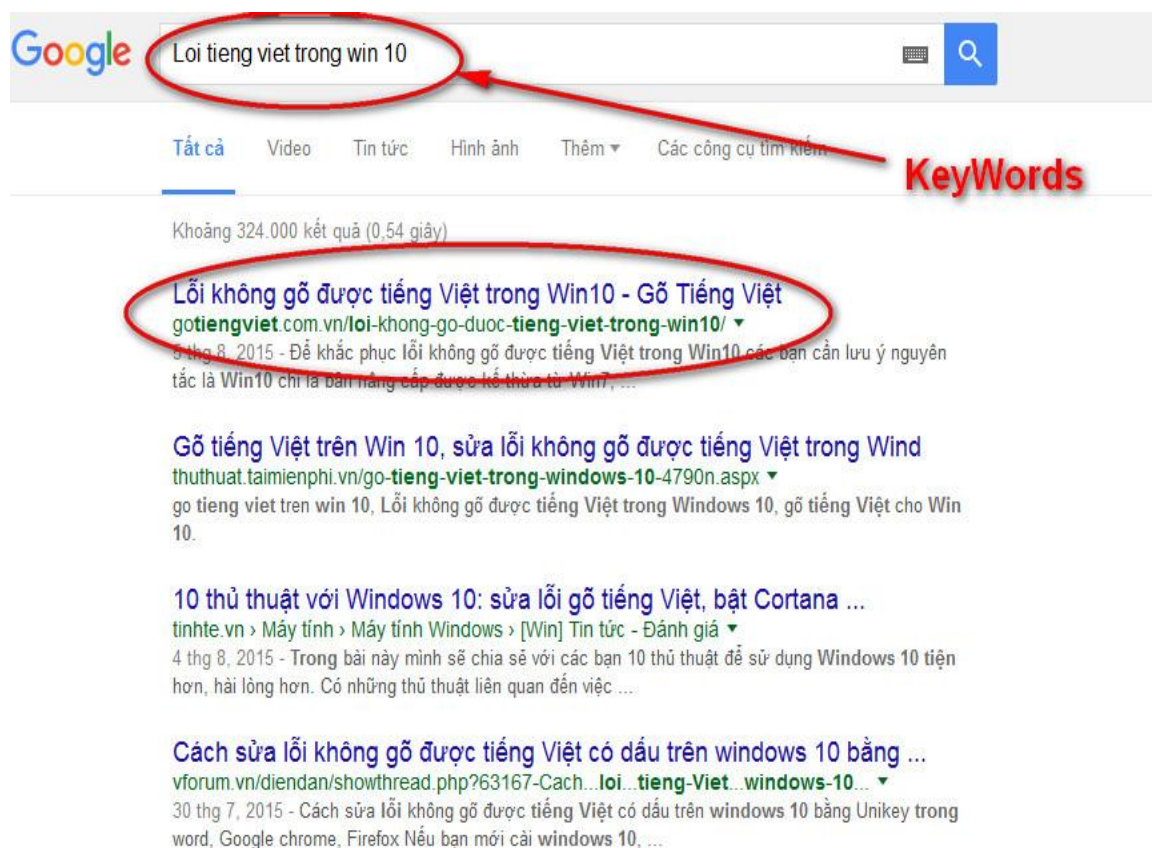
Google

Loi tieng viet trong win 10

Tất cả Video Tin tức Hình ảnh Thêm ▾ Các công cụ tìm kiếm

KeyWords

Khoảng 324.000 kết quả (0,54 giây)

Lỗi không gõ được tiếng Việt trong Win10 - Gõ Tiếng Việt
gotiengviet.com.vn/loi-khong-go-duoc-tieng-viet-trong-win10/ ▾
5 thg 8, 2015 - Để khắc phục lỗi không gõ được tiếng Việt trong Win10 các bạn cần lưu ý nguyên tắc là Win10 chỉ là bản nâng cấp được kế thừa từ Win7, ...

Gõ tiếng Việt trên Win 10, sửa lỗi không gõ được tiếng Việt trong Wind
thuthuat.taimienphi.vn/go-tieng-viet-trong-windows-10-4790n.aspx ▾
go tieng viet tren win 10, Lỗi không gõ được tiếng Việt trong Windows 10, gõ tiếng Việt cho Win 10.

10 thủ thuật với Windows 10: sửa lỗi gõ tiếng Việt, bật Cortana ...
tinhte.vn › Máy tính › Máy tính Windows › [Win] Tin tức - Đánh giá ▾
4 thg 8, 2015 - Trong bài này mình sẽ chia sẻ với các bạn 10 thủ thuật để sử dụng Windows 10 tiện hơn, hài lòng hơn. Có những thủ thuật liên quan đến việc ...

Cách sửa lỗi không gõ được tiếng Việt có dấu trên windows 10 bằng ...
vforum.vn/diendan/showthread.php?63167-Cach...loi...tieng-Viet...windows-10... ▾
30 thg 7, 2015 - Cách sửa lỗi không gõ được tiếng Việt có dấu trên windows 10 bằng Unikey trong word, Google chrome, Firefox Nếu bạn mới cài windows 10, ...